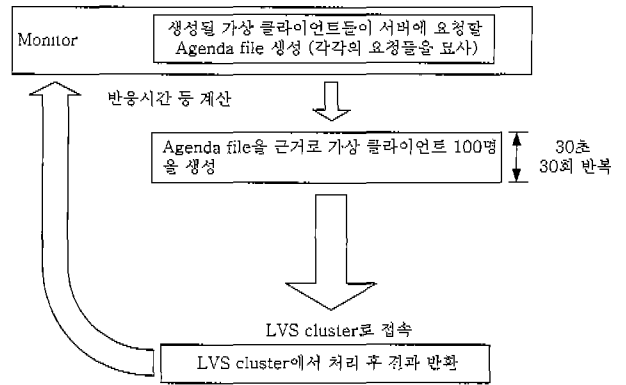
Monitor

생성될 가상 클라이언트들이 서버에 요청할 Agenda file 생성 (각각의 요청들을 묘사)

반응시간 등 계산

Agenda file을 근거로 가상 클라이언트 100명을 생성

30초
30회 반복

LVS cluster로 접속

LVS cluster에서 처리 후 결과 반환